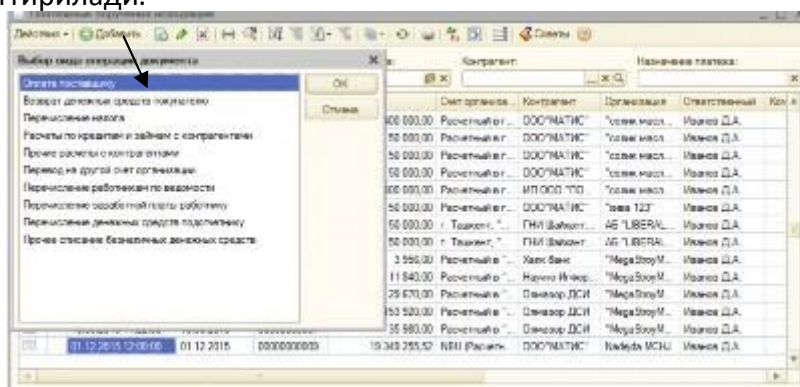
тирилади.

Платежные поручения исходящие

Действия - Добавить Советы

Выбор вида операции документа

Оплата поставщику
Возврат денежных средств покупателю
Перечисление налога
Расчеты по кредитам и займам с контрагентами
Прочие расчеты с контрагентами
Перевод на другой счет организации
Перечисление работникам по ведомости
Перечисление заработной платы работнику
Перечисление денежных средств подотчетнику
Прочее списание безналичных денежных средств

OK
Отмена

Контрагент:
Назначение платежа:

| Счет организа... | Контрагент | Организация | Ответственный | Ком |
|---|---|---|---|---|
| 400 000,00 Расчетный сч... | DOCOMATIC | "сomм масл... | Иванов Д.А. | |
| 50 000,00 Расчетный сч... | DOCOMATIC | "сomм масл... | Иванов Д.А. | |
| 50 000,00 Расчетный сч... | DOCOMATIC | "сomм масл... | Иванов Д.А. | |
| 50 000,00 Расчетный сч... | DOCOMATIC | "сomм масл... | Иванов Д.А. | |
| 400 000,00 Расчетный сч... | ИП ООО "ТО... | "сomм масл... | Иванов Д.А. | |
| 50 000,00 Расчетный сч... | DOCOMATIC | "заво 123" | Иванов Д.А. | |
| 50 000,00 г. Ташкент, "... | ГНИ Ваħкент | АБ "LIBERAL... | Иванов Д.А. | |
| 50 000,00 г. Ташкент, "... | ГНИ Ваħкент | АБ "LIBERAL... | Иванов Д.А. | |
| 3 550,00 Расчетный сч... | Хамк Банк | "MegaStroyM... | Иванов Д.А. | |
| 11 840,00 Расчетный сч... | Наука Инвор... | "MegaStroyM... | Иванов Д.А. | |
| 25 670,00 Расчетный сч... | Дениэор ДСИ | "MegaStroyM... | Иванов Д.А. | |
| 153 520,00 Расчетный сч... | Дениэор ДСИ | "MegaStroyM... | Иванов Д.А. | |
| 35 980,00 Расчетный сч... | Дениэор ДСИ | "MegaStroyM... | Иванов Д.А. | |
| 01.12.2015 12:00:00 01.12.2015 0000000005 19 340 255,52 NBU (Расчетн... | DOCOMATIC | Nadejda MCHJ | Иванов Д.А. | |